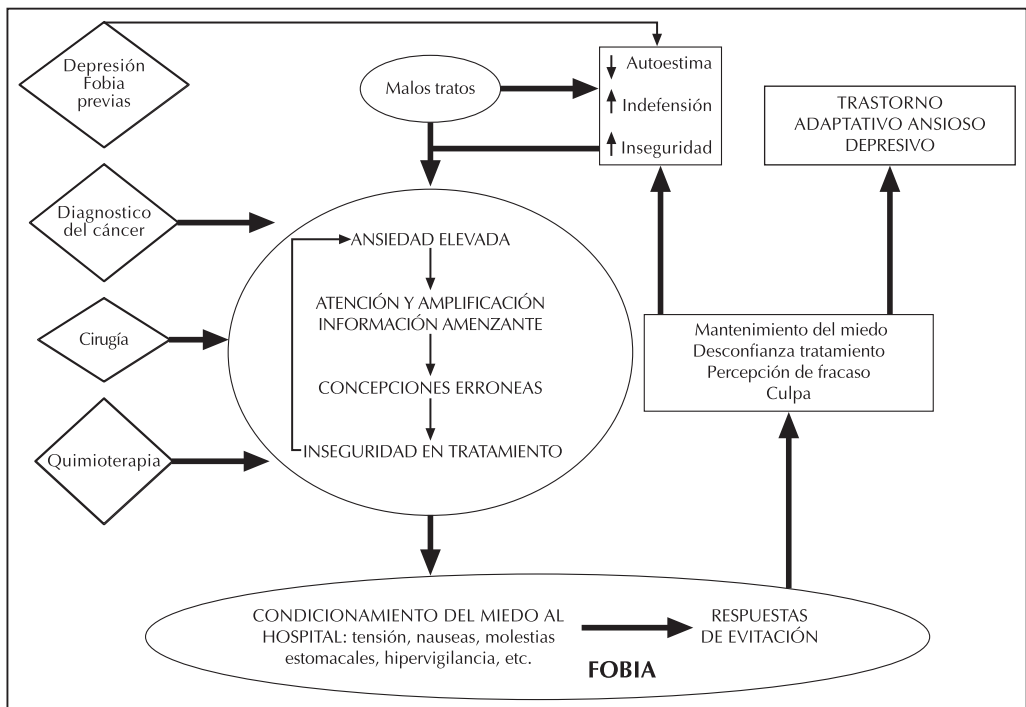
Depresión Fobia previas

Malos tratos

↓ Autoestima
↑ Indefensión
↑ Inseguridad

TRASTORNO ADAPTATIVO ANSIOSO DEPRESIVO

Diagnostico del cáncer

ANSIEDAD ELEVADA

ATENCIÓN Y AMPLIFICACIÓN INFORMACIÓN AMENZANTE

CONCEPCIONES ERRONEAS

INSEGURIDAD EN TRATAMIENTO

Cirugía

Quimioterapia

Mantenimiento del miedo
Desconfianza tratamiento
Percepción de fracaso
Culpa

CONDICIONAMIENTO DEL MIEDO AL HOSPITAL: tensión, nauseas, molestias estomacales, hipervigilancia, etc.

RESPUESTAS DE EVITACIÓN

FOBIA